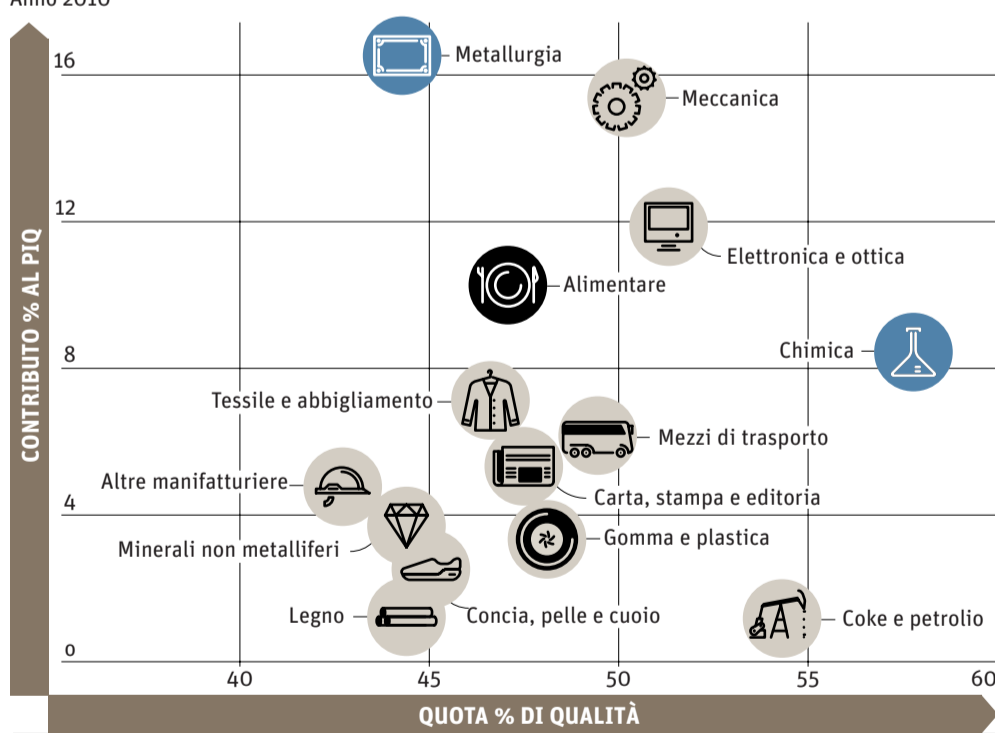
Anno 2010

CONTRIBUTO % AL PIQ

16
12
8
4
0

Metallurgia
Meccanica
Elettronica e ottica
Alimentare
Chimica
Tessile e abbigliamento
Mezzi di trasporto
Altre manifatturiere
Carta, stampa e editoria
Minerali non metalliferi
Gomma e plastica
Legno
Concia, pelle e cuoio
Coke e petrolio

40
45
50
55
60

QUOTA % DI QUALITÀ